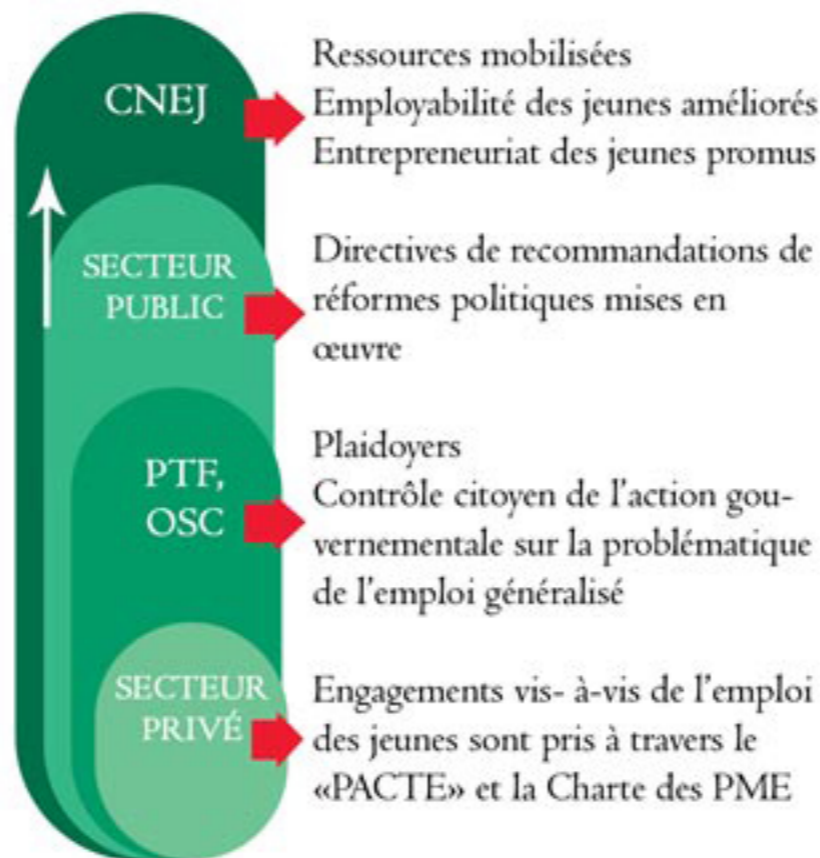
CNEJ

Ressources mobilisées
Employabilité des jeunes améliorés
Entrepreneuriat des jeunes promus

SECTEUR PUBLIC

Directives de recommandations de réformes politiques mises en œuvre

PTF, OSC

Plaidoyers
Contrôle citoyen de l'action gouvernementale sur la problématique de l'emploi généralisé

SECTEUR PRIVÉ

Engagements vis- à-vis de l'emploi des jeunes sont pris à travers le «PACTE» et la Charte des PME